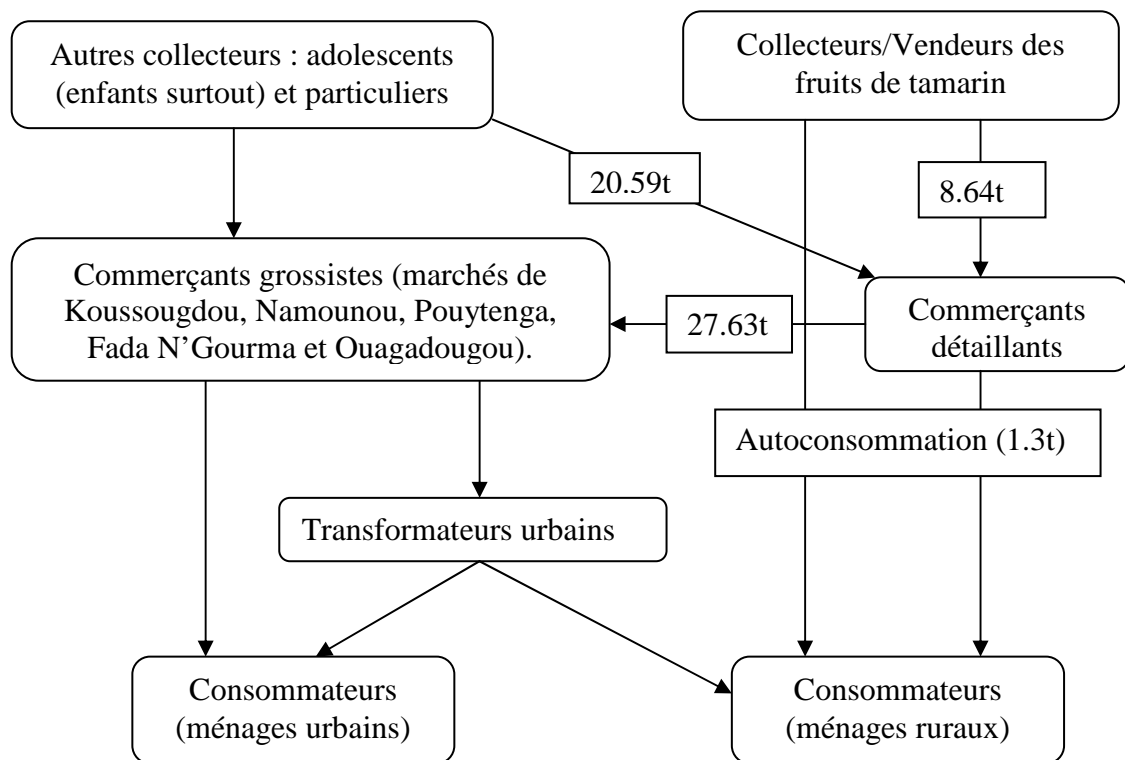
Autres collecteurs : adolescents (enfants surtout) et particuliers

Collecteurs/Vendeurs des fruits de tamarin

20.59t

8.64t

Commerçants grossistes (marchés de Koussougdou, Namounou, Pouytenga, Fada N'Gourma et Ouagadougou).

27.63t

Commerçants détaillants

Autoconsommation (1.3t)

Transformateurs urbains

Consommateurs (ménages urbains)

Consommateurs (ménages ruraux)